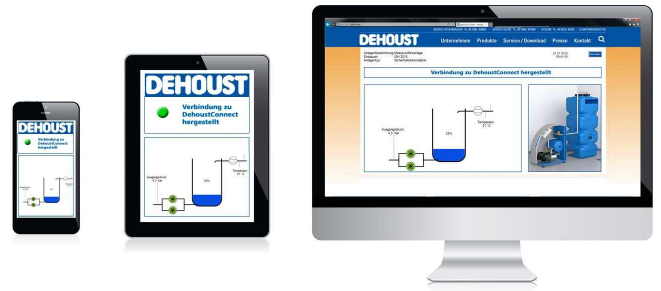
DEHOUST

Verbindung zu DehoustConnect hergestellt

DEHOUST

Verbindung zu DehoustConnect hergestellt

Ausgangsdruck
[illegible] bar

25%

Temperatur
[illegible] °C

DEHOUST Unternehmen Produkte Service / Download Presse Kontakt

Anlagenbezeichnung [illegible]
Einbauort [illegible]
Anlagentyp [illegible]

Verbindung zu DehoustConnect hergestellt

Ausgangsdruck
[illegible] bar

25%

Temperatur
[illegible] °C